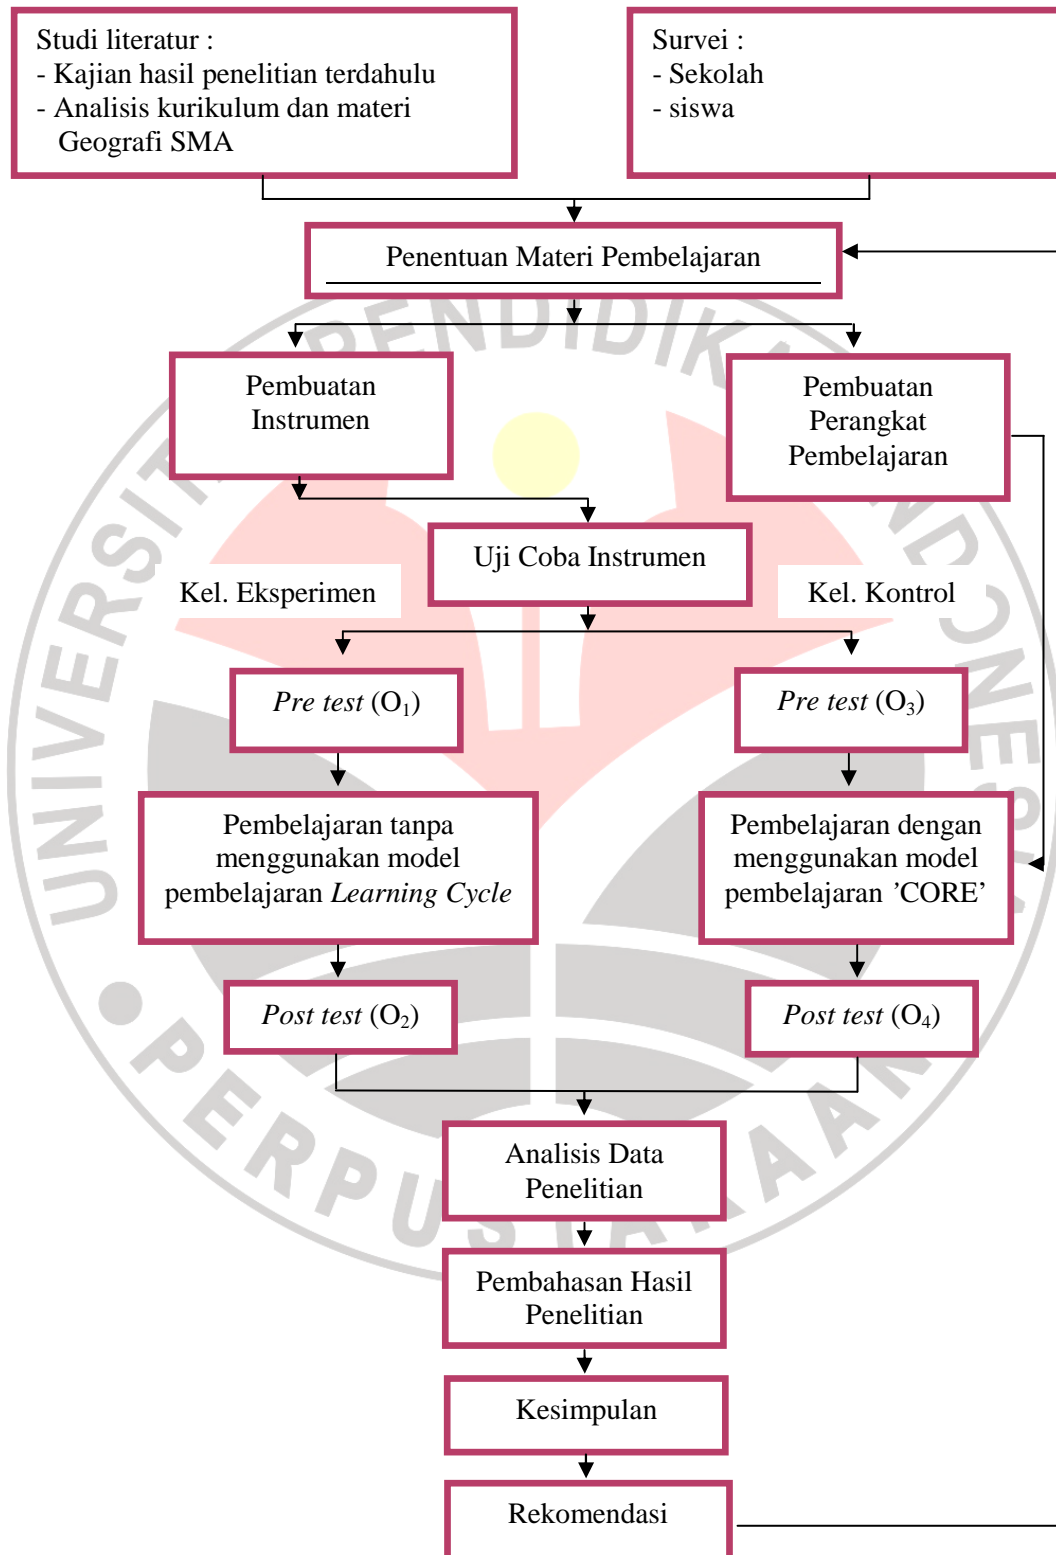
Studi literatur :
- Kajian hasil penelitian terdahulu
- Analisis kurikulum dan materi Geografi SMA

Survei :
- Sekolah
- siswa

Penentuan Materi Pembelajaran

Pembuatan Instrumen

Pembuatan Perangkat Pembelajaran

Uji Coba Instrumen

Kel. Eksperimen

Kel. Kontrol

*Pre test* ($O_1$)

*Pre test* ($O_3$)

Pembelajaran tanpa menggunakan model pembelajaran *Learning Cycle*

Pembelajaran dengan menggunakan model pembelajaran ’CORE’

*Post test* ($O_2$)

*Post test* ($O_4$)

Analisis Data Penelitian

Pembahasan Hasil Penelitian

Kesimpulan

Rekomendasi

UNIVERSITAS PENDIDIKAN INDONESIA
PERPUSTAKAAN